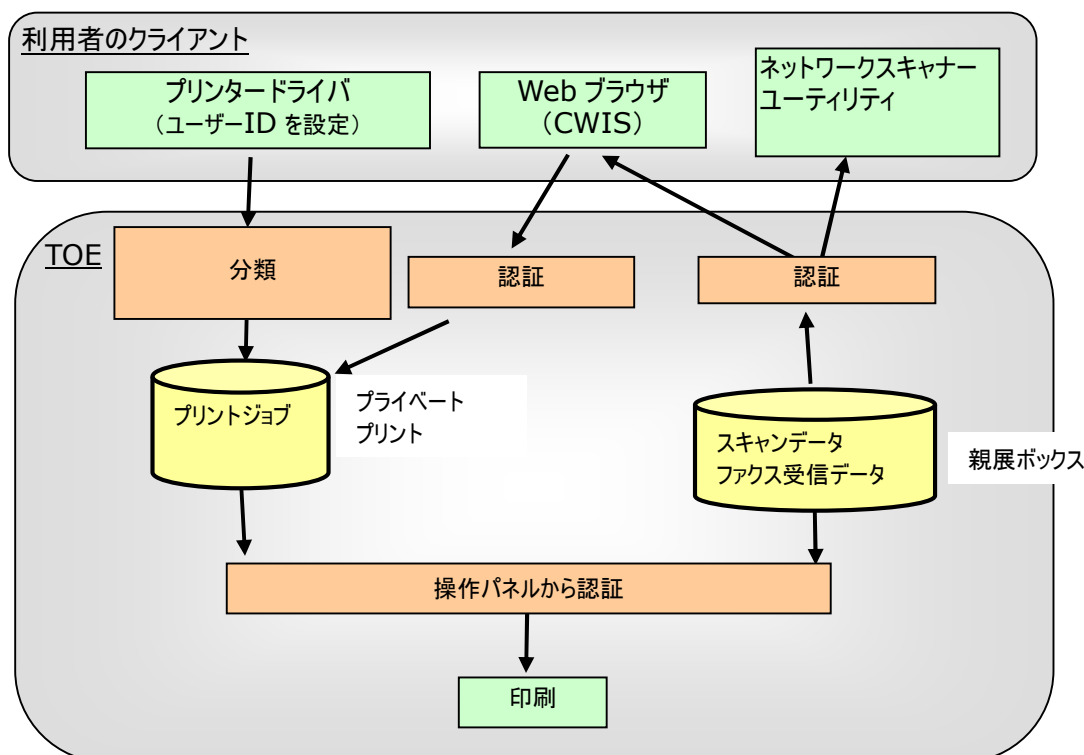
利用者のクライアント

プリンタードライバ
（ユーザーID を設定）

Web ブラウザ
（CWIS）

ネットワークスキャナー
ユーティリティ

TOE

分類

認証

認証

プリントジョブ

プライベート
プリント

スキャンデータ
ファクス受信データ

親展ボックス

操作パネルから認証

印刷